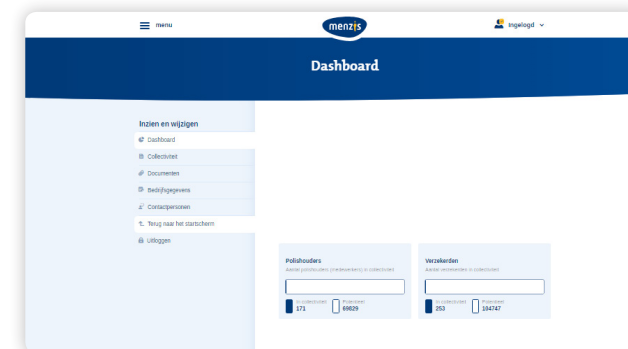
menu

menzis

Ingelogd

Dashboard

Inzien en wijzigen

Dashboard

Collectiviteit

Documenten

Bedrijfsgegevens

Contactpersonen

Terug naar het startscherm

Uitloggen

Polishouders

Aantal polishouders (medewerkers) in collectiviteit

In collectiviteit
171

Potentieel
69829

Verzekerden

Aantal verzekerden in collectiviteit

In collectiviteit
253

Potentieel
104747